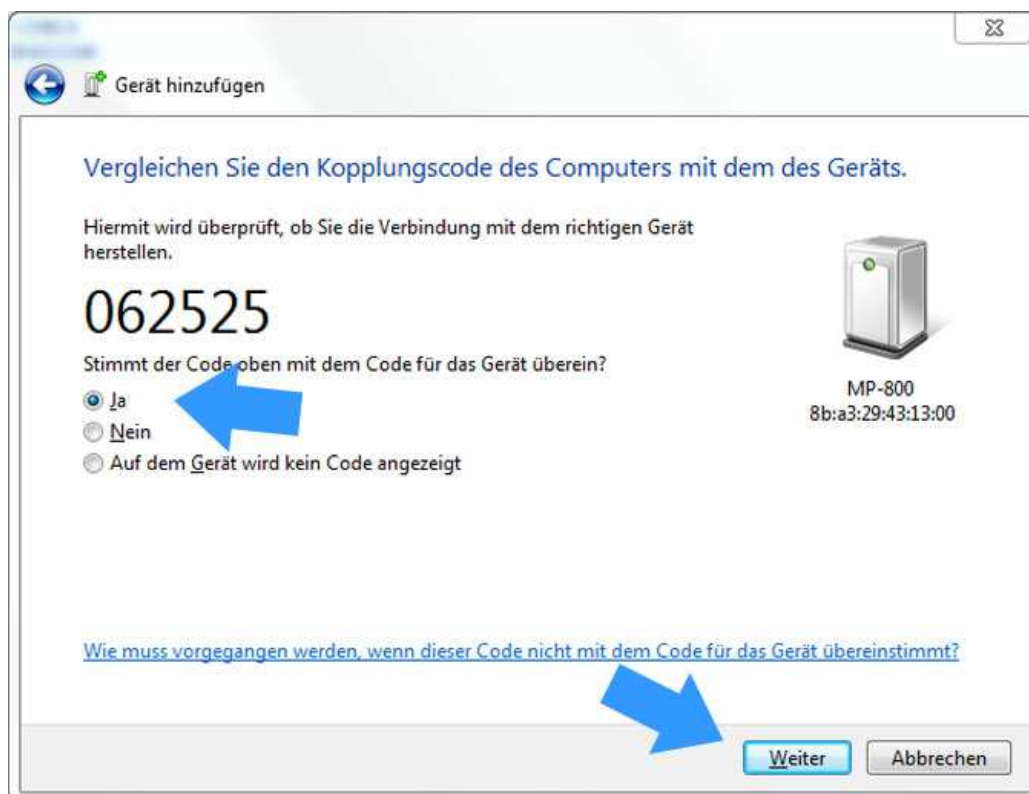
Gerät hinzufügen

Vergleichen Sie den Kopplungscode des Computers mit dem des Geräts.

Hiermit wird überprüft, ob Sie die Verbindung mit dem richtigen Gerät herstellen.

062525

Stimmt der Code oben mit dem Code für das Gerät überein?

Ja

Nein

Auf dem Gerät wird kein Code angezeigt

MP-800
8b:a3:29:43:13:00

Wie muss vorgegangen werden, wenn dieser Code nicht mit dem Code für das Gerät übereinstimmt?

Weiter

Abbrechen